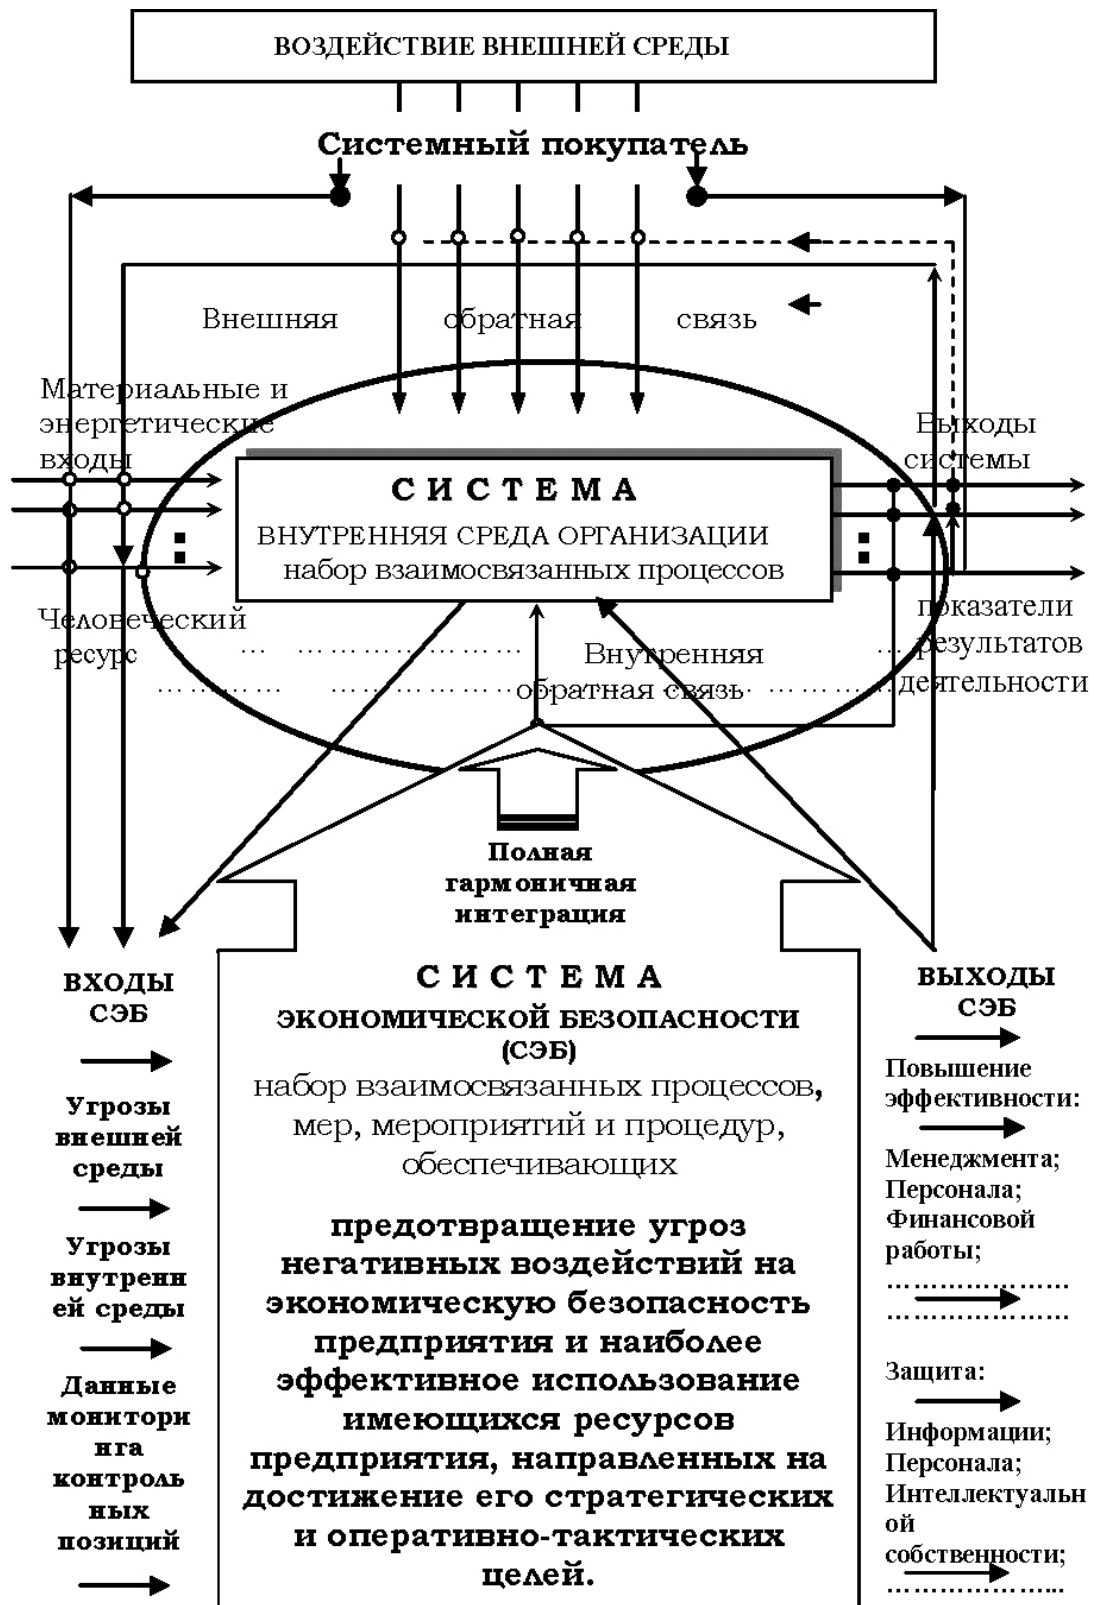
ВОЗДЕЙСТВИЕ ВНЕШНЕЙ СРЕДЫ

Системный покупатель

Внешняя обратная связь

Материальные и энергетические входы

Выходы системы

СИСТЕМА
ВНУТРЕННЯЯ СРЕДА ОРГАНИЗАЦИИ
набор взаимосвязанных процессов

Человеческий ресурс

показатели результатов деятельности

Внутренняя обратная связь

Полная гармоничная интеграция

ВХОДЫ СЭБ

Угрозы внешней среды

Угрозы внутренней среды

Данные мониторинга контрольных позиций

СИСТЕМА
ЭКОНОМИЧЕСКОЙ БЕЗОПАСНОСТИ
(СЭБ)
набор взаимосвязанных процессов, мер, мероприятий и процедур, обеспечивающих

предотвращение угроз негативных воздействий на экономическую безопасность предприятия и наиболее эффективное использование имеющихся ресурсов предприятия, направленных на достижение его стратегических и оперативно-тактических целей.

ВЫХОДЫ СЭБ

Повышение эффективности:

Менеджмента;
Персонала;
Финансовой работы;
……………………
……………………

Защита:

Информации;
Персонала;
Интеллектуальной собственности;
……………………..